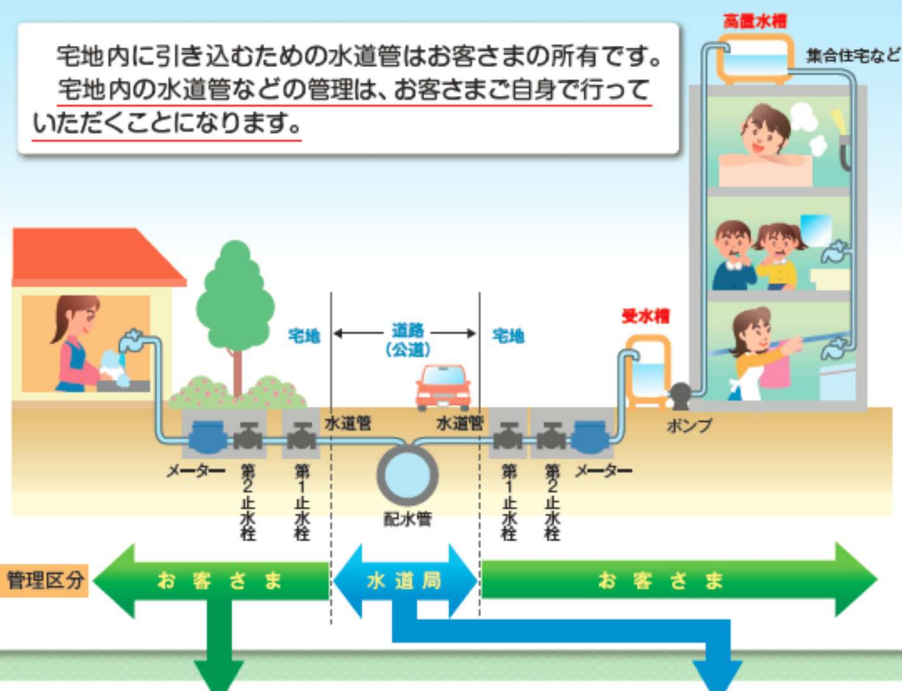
宅地内に引き込むための水道管はお客さまの所有です。
宅地内の水道管などの管理は、お客さまご自身で行っていただくことになります。

高置水槽

集合住宅など

宅地

道路
(公道)

宅地

受水槽

水道管

水道管

ポンプ

メーター

第2止水栓

第1止水栓

配水管

第1止水栓

第2止水栓

メーター

管理区分

お客さま

水道局

お客さま